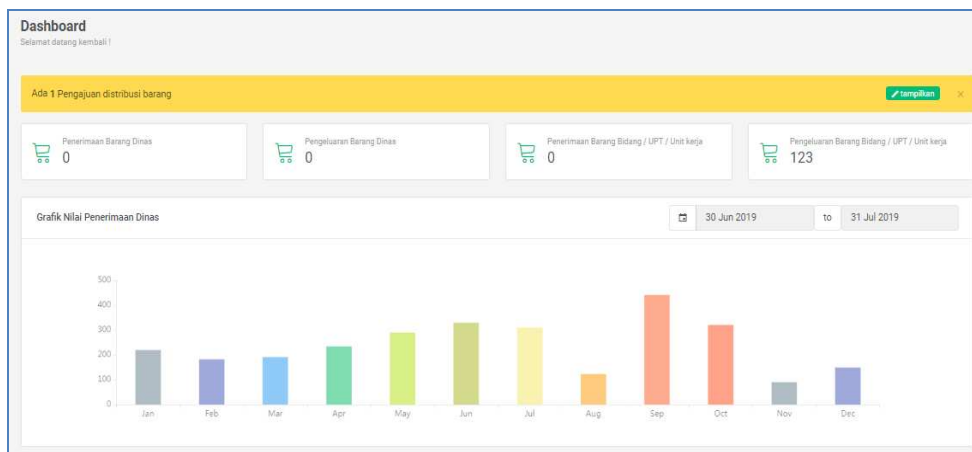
Dashboard
Selamat datang kembali !

Ada 1 Pengajuan distribusi barang

tampilkan

×

Penerimaan Barang Dinas
0

Pengeluaran Barang Dinas
0

Penerimaan Barang Bidang / UPT / Unit kerja
0

Pengeluaran Barang Bidang / UPT / Unit kerja
123

Grafik Nilai Penerimaan Dinas

30 Jun 2019 to 31 Jul 2019

500
400
300
200
100
0

Jan Feb Mar Apr May Jun Jul Aug Sep Oct Nov Dec